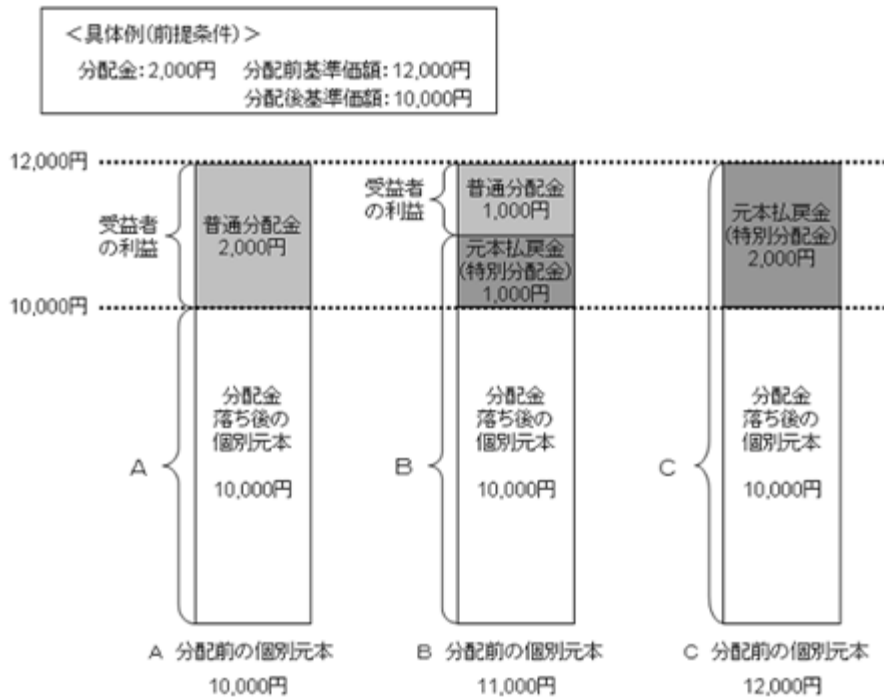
<具体例(前提条件)>
分配金：2,000円　分配前基準価額：12,000円
分配後基準価額：10,000円

12,000円

10,000円

受益者の利益

普通分配金
2,000円

分配金落ち後の個別元本
10,000円

A

受益者の利益

普通分配金
1,000円

元本払戻金
(特別分配金)
1,000円

分配金落ち後の個別元本
10,000円

B

元本払戻金
(特別分配金)
2,000円

分配金落ち後の個別元本
10,000円

C

A 分配前の個別元本
10,000円

B 分配前の個別元本
11,000円

C 分配前の個別元本
12,000円